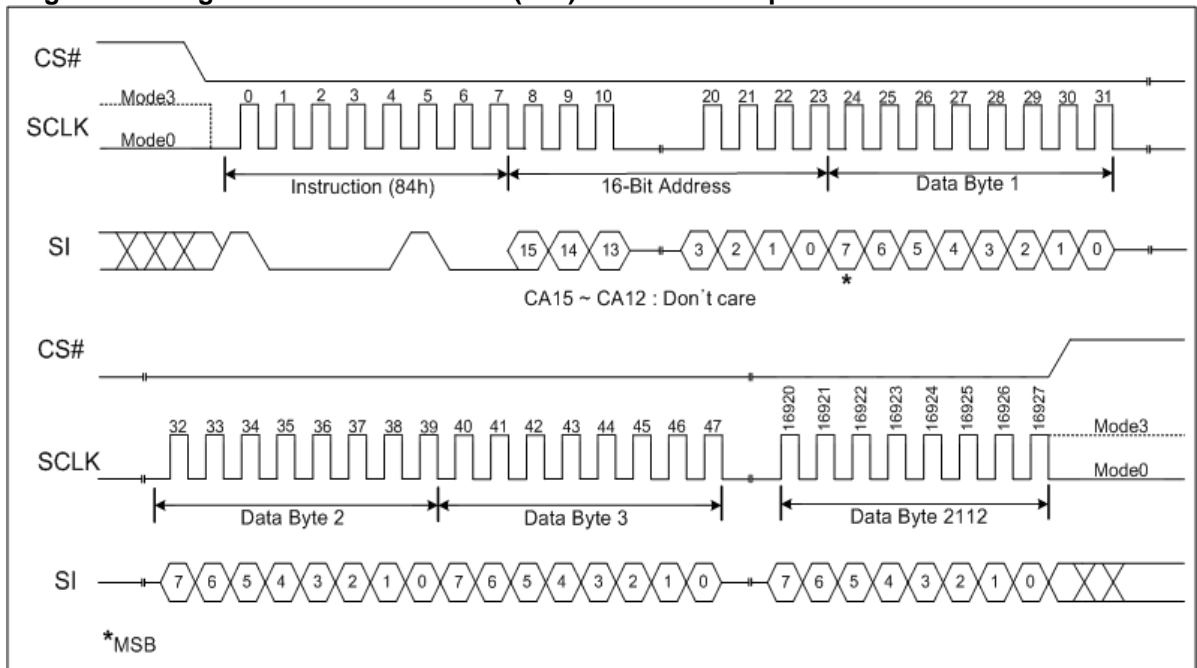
CS#

Mode3
SCLK
Mode0

0 1 2 3 4 5 6 7 8 9 10 20 21 22 23 24 25 26 27 28 29 30 31

Instruction (84h)
16-Bit Address
Data Byte 1

SI
15 14 13 3 2 1 0 7 6 5 4 3 2 1 0
*

CA15 ~ CA12 : Don`t care

CS#

32 33 34 35 36 37 38 39 40 41 42 43 44 45 46 47 16920 16921 16922 16923 16924 16925 16926 16927

Mode3
SCLK
Mode0

Data Byte 2
Data Byte 3
Data Byte 2112

SI
7 6 5 4 3 2 1 0 7 6 5 4 3 2 1 0 7 6 5 4 3 2 1 0

*MSB